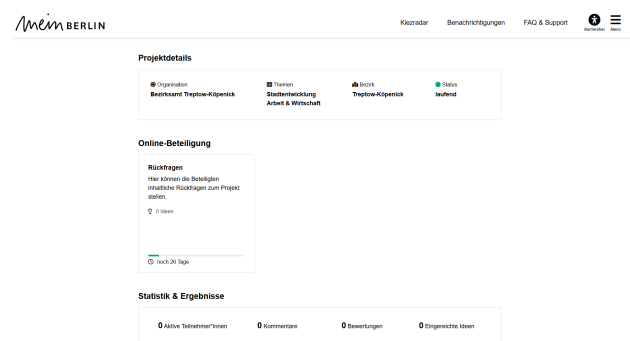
mein BERLIN

Kiezradar Benachrichtigungen FAQ & Support Barrierefrei Menü

Projektdetails

Organisation
Bezirksamt Treptow-Köpenick

Themen
Stadtentwicklung
Arbeit & Wirtschaft

Bezirk
Treptow-Köpenick

Status
laufend

Online-Beteiligung

Rückfragen
Hier können die Beteiligten inhaltliche Rückfragen zum Projekt stellen.

0 Ideen

noch 26 Tage

Statistik & Ergebnisse

0 Aktive Teilnehmer*innen

0 Kommentare

0 Bewertungen

0 Eingereichte Ideen